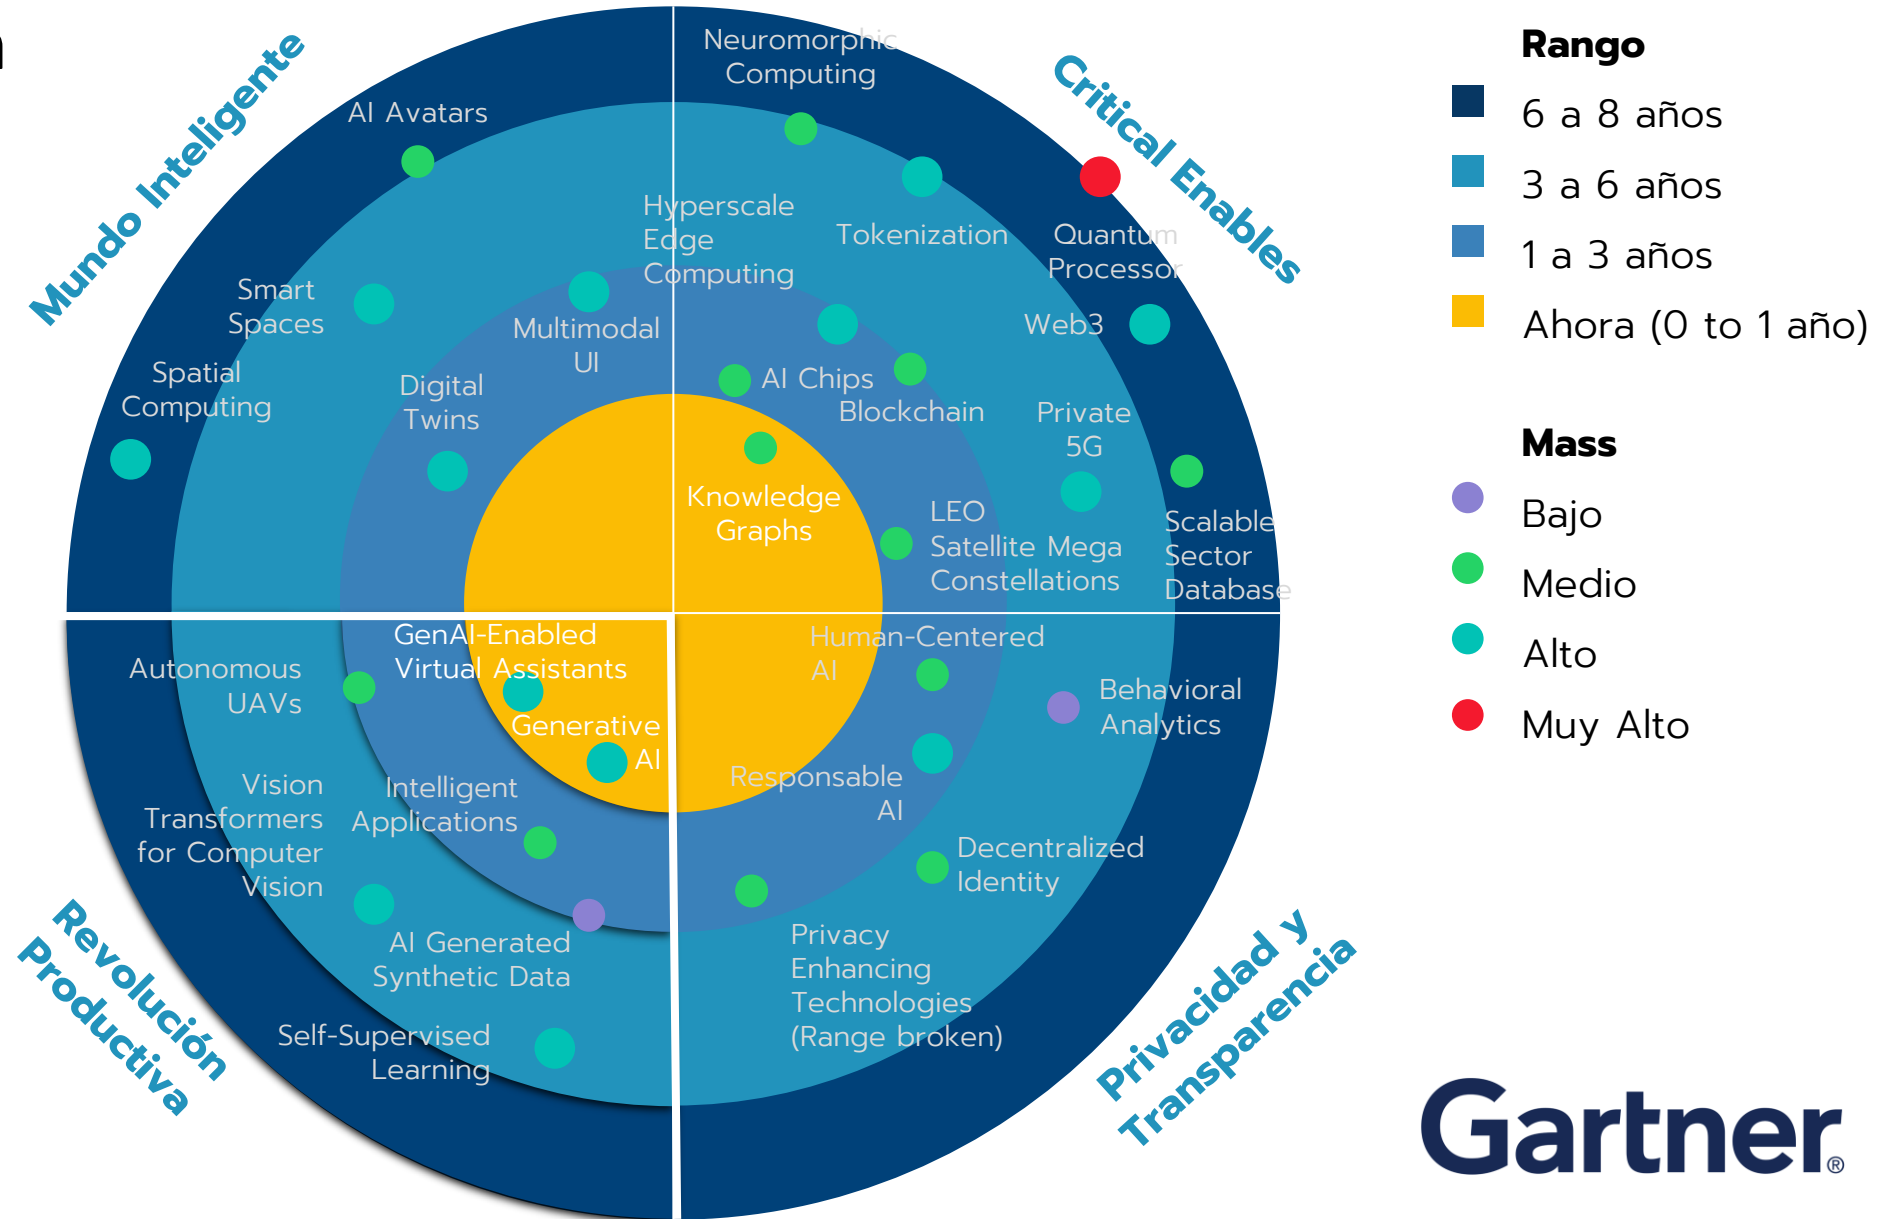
Mundo Inteligente

Critical Enables

Revolución Productiva

Privacidad y Transparencia

AI Avatars

Smart Spaces

Spatial Computing

Digital Twins

Multimodal UI

Hyperscale Edge Computing

Neuromorphic Computing

Tokenization

Quantum Processor

Web3

AI Chips

Blockchain

Private 5G

Knowledge Graphs

LEO Satellite Mega Constellations

Scalable Sector Database

GenAI-Enabled Virtual Assistants

Generative AI

Autonomous UAVs

Vision Transformers for Computer Vision

Intelligent Applications

AI Generated Synthetic Data

Self-Supervised Learning

Human-Centered AI

Behavioral Analytics

Responsable AI

Decentralized Identity

Privacy Enhancing Technologies (Range broken)

Rango
6 a 8 años
3 a 6 años
1 a 3 años
Ahora (0 to 1 año)

Mass
Bajo
Medio
Alto
Muy Alto

Gartner®